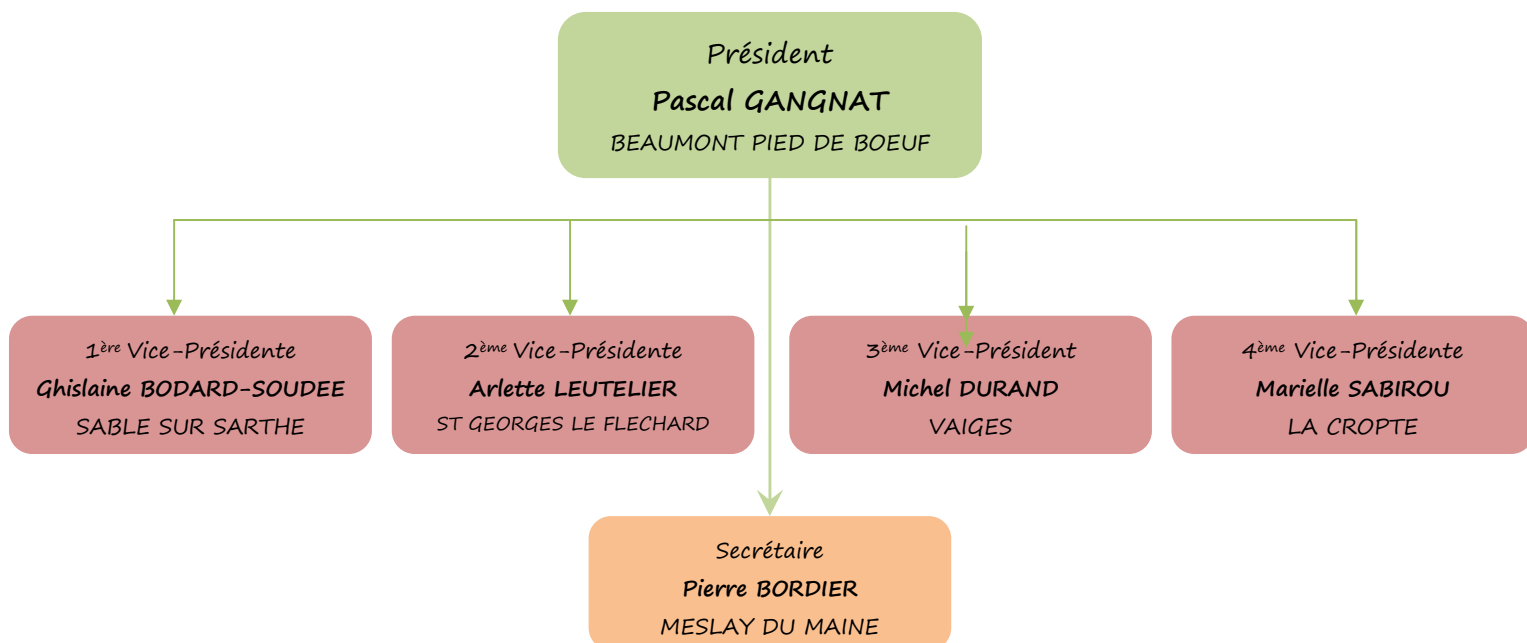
Président
**Pascal GANGNAT**
BEAUMONT PIED DE BOEUF

1$^{ère}$ Vice-Présidente
**Ghislaine BODARD-SOUDEE**
SABLE SUR SARTHE

2$^{ème}$ Vice-Présidente
**Arlette LEUTELIER**
ST GEORGES LE FLECHARD

3$^{ème}$ Vice-Président
**Michel DURAND**
VAIGES

4$^{ème}$ Vice-Présidente
**Marielle SABIROU**
LA CROPTE

Secrétaire
**Pierre BORDIER**
MESLAY DU MAINE